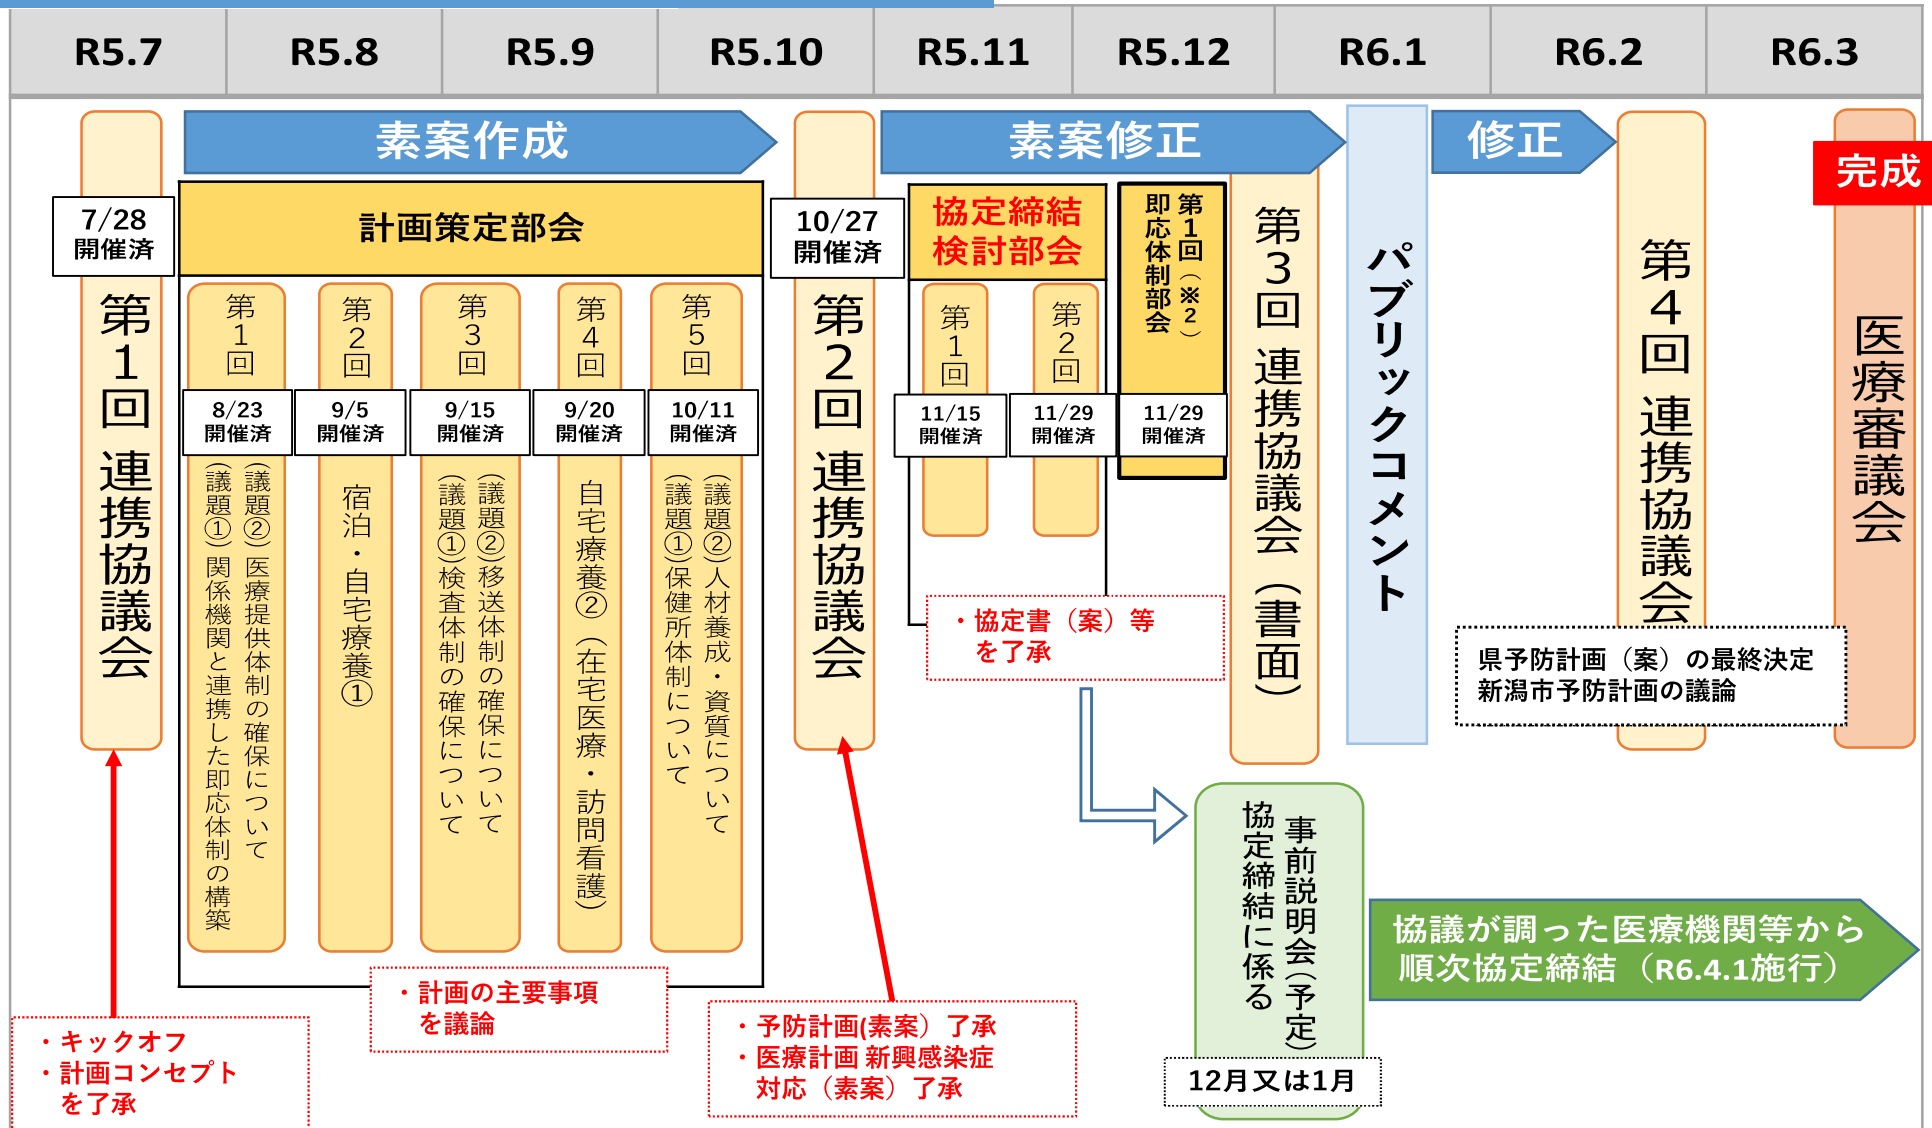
| R5.7 | R5.8 | R5.9 | R5.10 | R5.11 | R5.12 | R6.1 | R6.2 | R6.3 |
|---|---|---|---|---|---|---|---|---|

素案作成

素案修正

修正

完成

7/28 開催済

第1回 連携協議会

計画策定部会

第1回
8/23 開催済
（議題①）関係機関と連携した即応体制の構築
（議題②）医療提供体制の確保について

第2回
9/5 開催済
宿泊・自宅療養①

第3回
9/15 開催済
（議題①）検査体制の確保について
（議題②）移送体制の確保について

第4回
9/20 開催済
自宅療養②（在宅医療・訪問看護）

第5回
10/11 開催済
（議題①）保健所体制について
（議題②）人材養成・資質について

10/27 開催済

第2回 連携協議会

協定締結検討部会

第1回
11/15 開催済

第2回
11/29 開催済

第1回 即応体制部会（※2）
11/29 開催済

第3回 連携協議会（書面）

パブリックコメント

第4回 連携協議会

医療審議会

・協定書（案）等を了承

県予防計画（案）の最終決定
新潟市予防計画の議論

事前説明会（予定）
協定締結に係る

12月又は1月

協議が調った医療機関等から順次協定締結（R6.4.1施行）

・キックオフ
・計画コンセプトを了承

・計画の主要事項を議論

・予防計画(素案）了承
・医療計画 新興感染症対応（素案）了承